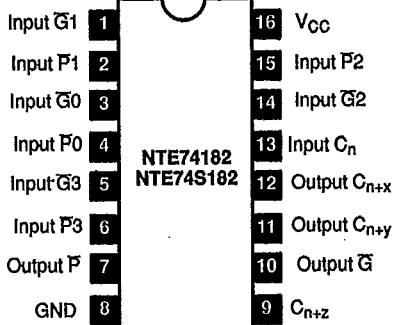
Input $\overline{G}1$ 1
Input $\overline{P}1$ 2
Input $\overline{G}0$ 3
Input $\overline{P}0$ 4
Input $\overline{G}3$ 5
Input $\overline{P}3$ 6
Output $\overline{P}$ 7
GND 8

NTE74182
NTE74S182

16 $V_{CC}$
15 Input $\overline{P}2$
14 Input $\overline{G}2$
13 Input $C_n$
12 Output $C_{n+x}$
11 Output $C_{n+y}$
10 Output $\overline{G}$
9 $C_{n+z}$